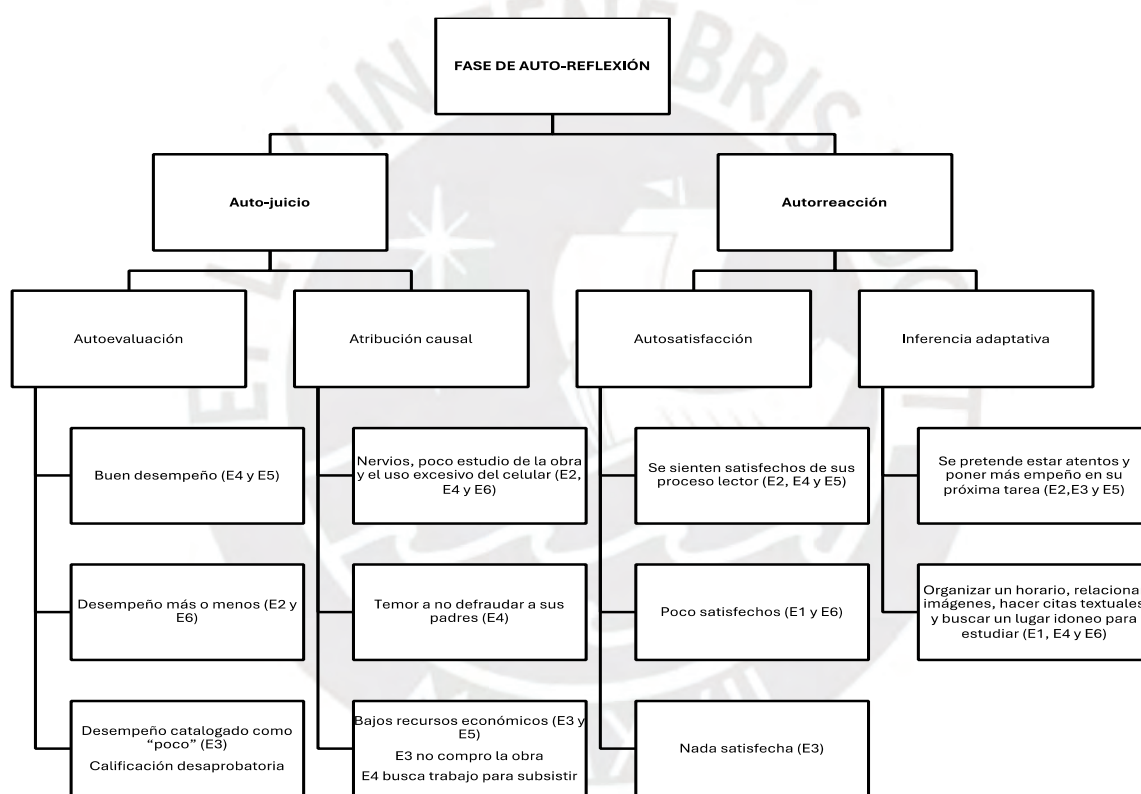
FASE DE AUTO-REFLEXIÓN

Auto-juicio

Autorreacción

Autoevaluación

Atribución causal

Autosatisfacción

Inferencia adaptativa

Buen desempeño (E4 y E5)

Desempeño más o menos (E2 y E6)

Desempeño catalogado como "poco" (E3)
Calificación desaprobatoria

Nervios, poco estudio de la obra y el uso excesivo del celular (E2, E4 y E6)

Temor a no defraudar a sus padres (E4)

Bajos recursos económicos (E3 y E5)
E3 no compro la obra
E4 busca trabajo para subsistir

Se sienten satisfechos de sus proceso lector (E2, E4 y E5)

Poco satisfechos (E1 y E6)

Nada satisfecha (E3)

Se pretende estar atentos y poner más empeño en su próxima tarea (E2,E3 y E5)

Organizar un horario, relaciona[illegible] imágenes, hacer citas textuale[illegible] y buscar un lugar idoneo para estudiar (E1, E4 y E6)